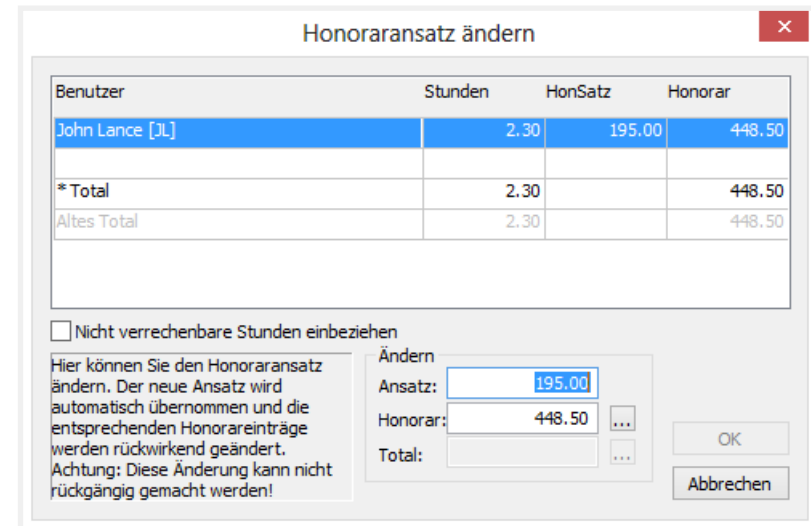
Honoraransatz ändern

| Benutzer | Stunden | HonSatz | Honorar |
|---|---|---|---|
| John Lance [JL] | 2.30 | 195.00 | 448.50 |
| | | | |
| * Total | 2.30 | | 448.50 |
| Altes Total | 2.30 | | 448.50 |

Nicht verrechenbare Stunden einbeziehen

Hier können Sie den Honoraransatz ändern. Der neue Ansatz wird automatisch übernommen und die entsprechenden Honorareinträge werden rückwirkend geändert. Achtung: Diese Änderung kann nicht rückgängig gemacht werden!

Ändern
Ansatz: 195.00
Honorar: 448.50 ...
Total: ...

OK
Abbrechen